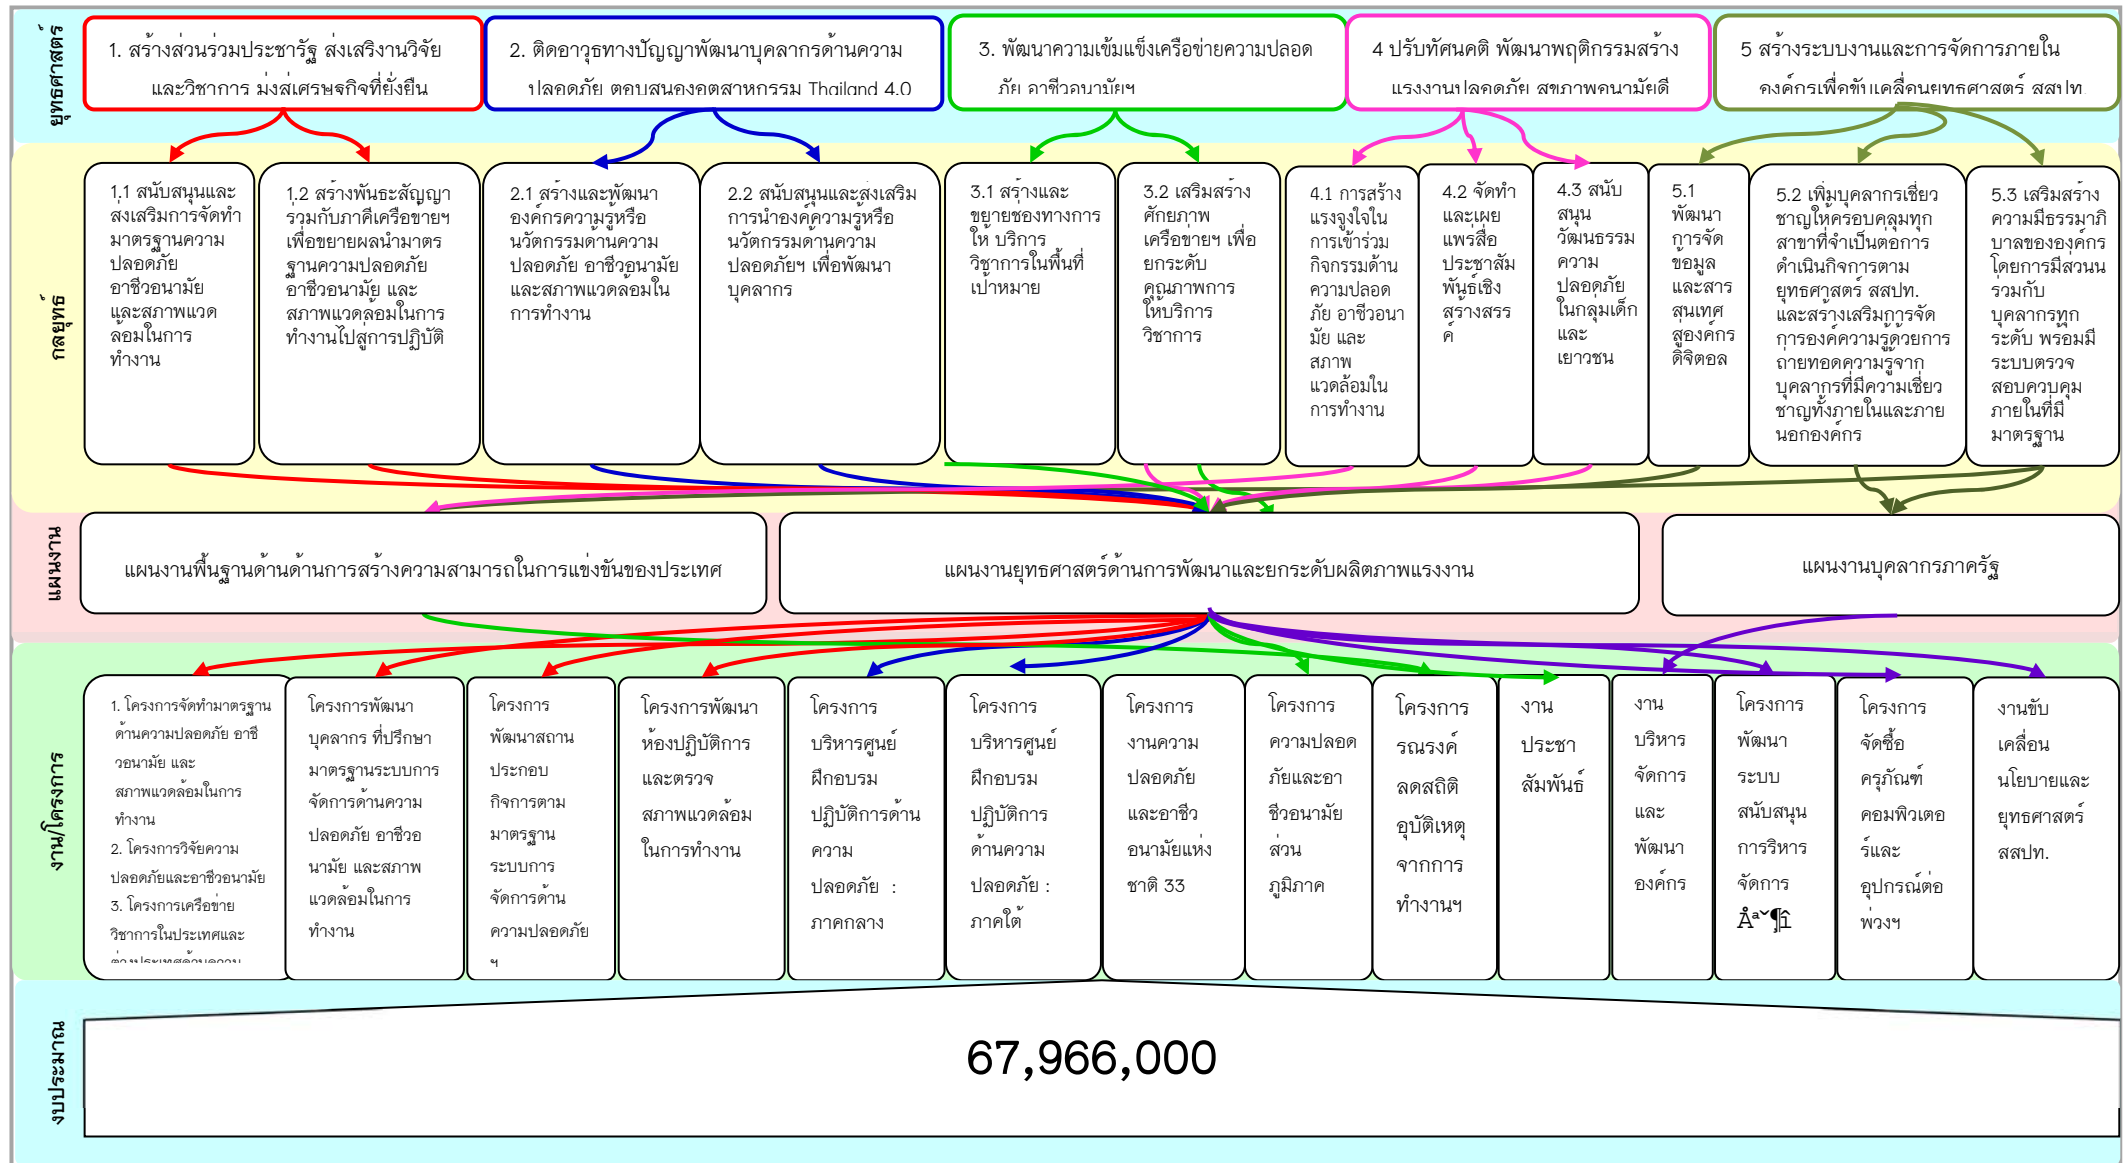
ยุทธศาสตร์

1. สร้างส่วนร่วมประชารัฐ ส่งเสริมงานวิจัย และวิชาการ มุ่งสู่เศรษฐกิจที่ยั่งยืน

2. ติดอาวุธทางปัญญาพัฒนาบุคลากรด้านความปลอดภัย ตอบสนองอุตสาหกรรม Thailand 4.0

3. พัฒนาความเข้มแข็งเครือข่ายความปลอดภัย อาชีวอนามัยฯ

4 ปรับทัศนคติ พัฒนาพฤติกรรมสร้างแรงงานปลอดภัย สุขภาพอนามัยดี

5 สร้างระบบงานและการจัดการภายในองค์กรเพื่อขับเคลื่อนยุทธศาสตร์ สสปท

กลยุทธ์

1.1 สนับสนุนและส่งเสริมการจัดทำมาตรฐานความปลอดภัย อาชีวอนามัย และสภาพแวดล้อมในการทำงาน

1.2 สร้างพันธะสัญญาร่วมกับภาคีเครือข่ายฯ เพื่อขยายผลนำมาตรฐานความปลอดภัย อาชีวอนามัย และสภาพแวดล้อมในการทำงานไปสู่การปฏิบัติ

2.1 สร้างและพัฒนาองค์กรความรู้หรือนวัตกรรมด้านความปลอดภัย อาชีวอนามัย และสภาพแวดล้อมในการทำงาน

2.2 สนับสนุนและส่งเสริมการนำองค์ความรู้หรือนวัตกรรมด้านความปลอดภัยฯ เพื่อพัฒนาบุคลากร

3.1 สร้างและขยายช่องทางการให้ บริการวิชาการในพื้นที่เป้าหมาย

3.2 เสริมสร้างศักยภาพเครือข่ายฯ เพื่อยกระดับคุณภาพการให้บริการวิชาการ

4.1 การสร้างแรงจูงใจในการเข้าร่วมกิจกรรมด้านความปลอดภัย อาชีวอนามัย และสภาพแวดล้อมในการทำงาน

4.2 จัดทำและเผยแพร่สื่อประชาสัมพันธ์เชิงสร้างสรรค์

4.3 สนับสนุนวัฒนธรรมความปลอดภัยในกลุ่มเด็กและเยาวชน

5.1 พัฒนาการจัดข้อมูลและสารสนเทศสู่องค์กรดิจิตอล

5.2 เพิ่มบุคลากรเชี่ยวชาญให้ครอบคลุมทุกสาขาที่จำเป็นต่อการดำเนินกิจการตามยุทธศาสตร์ สสปท. และสร้างเสริมการจัดการองค์ความรู้ด้วยการถ่ายทอดความรู้จากบุคลากรที่มีความเชี่ยวชาญทั้งภายในและภายนอกองค์กร

5.3 เสริมสร้างความมีธรรมาภิบาลขององค์กรโดยการมีส่วนร่วมกับบุคลากรทุกระดับ พร้อมมีระบบตรวจสอบควบคุมภายในที่มีมาตรฐาน

แผนงาน

แผนงานพื้นฐานด้านด้านการสร้างความสามารถในการแข่งขันของประเทศ

แผนงานยุทธศาสตร์ด้านการพัฒนาและยกระดับผลิตภาพแรงงาน

แผนงานบุคลากรภาครัฐ

งาน/โครงการ

1. โครงการจัดทำมาตรฐานด้านความปลอดภัย อาชีวอนามัย และสภาพแวดล้อมในการทำงาน
2. โครงการวิจัยความปลอดภัยและอาชีวอนามัย
3. โครงการเครือข่ายวิชาการในประเทศและ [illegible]

โครงการพัฒนาบุคลากร ที่ปรึกษามาตรฐานระบบการจัดการด้านความปลอดภัย อาชีวอนามัย และสภาพแวดล้อมในการทำงาน

โครงการพัฒนาสถานประกอบกิจการตามมาตรฐานระบบการจัดการด้านความปลอดภัยฯ

โครงการพัฒนาห้องปฏิบัติการและตรวจสภาพแวดล้อมในการทำงาน

โครงการบริหารศูนย์ฝึกอบรมปฏิบัติการด้านความปลอดภัย : ภาคกลาง

โครงการบริหารศูนย์ฝึกอบรมปฏิบัติการด้านความปลอดภัย : ภาคใต้

โครงการงานความปลอดภัยและอาชีวอนามัยแห่งชาติ 33

โครงการความปลอดภัยและอาชีวอนามัยส่วนภูมิภาค

โครงการรณรงค์ลดสถิติอุบัติเหตุจากการทำงานฯ

งานประชาสัมพันธ์

งานบริหารจัดการและพัฒนาองค์กร

โครงการพัฒนาระบบสนับสนุนการบริหารจัดการ Åª˜¶โ

โครงการจัดซื้อครุภัณฑ์คอมพิวเตอร์และอุปกรณ์ต่อพ่วงฯ

งานขับเคลื่อนนโยบายและยุทธศาสตร์ สสปท.

งบประมาณ

67,966,000